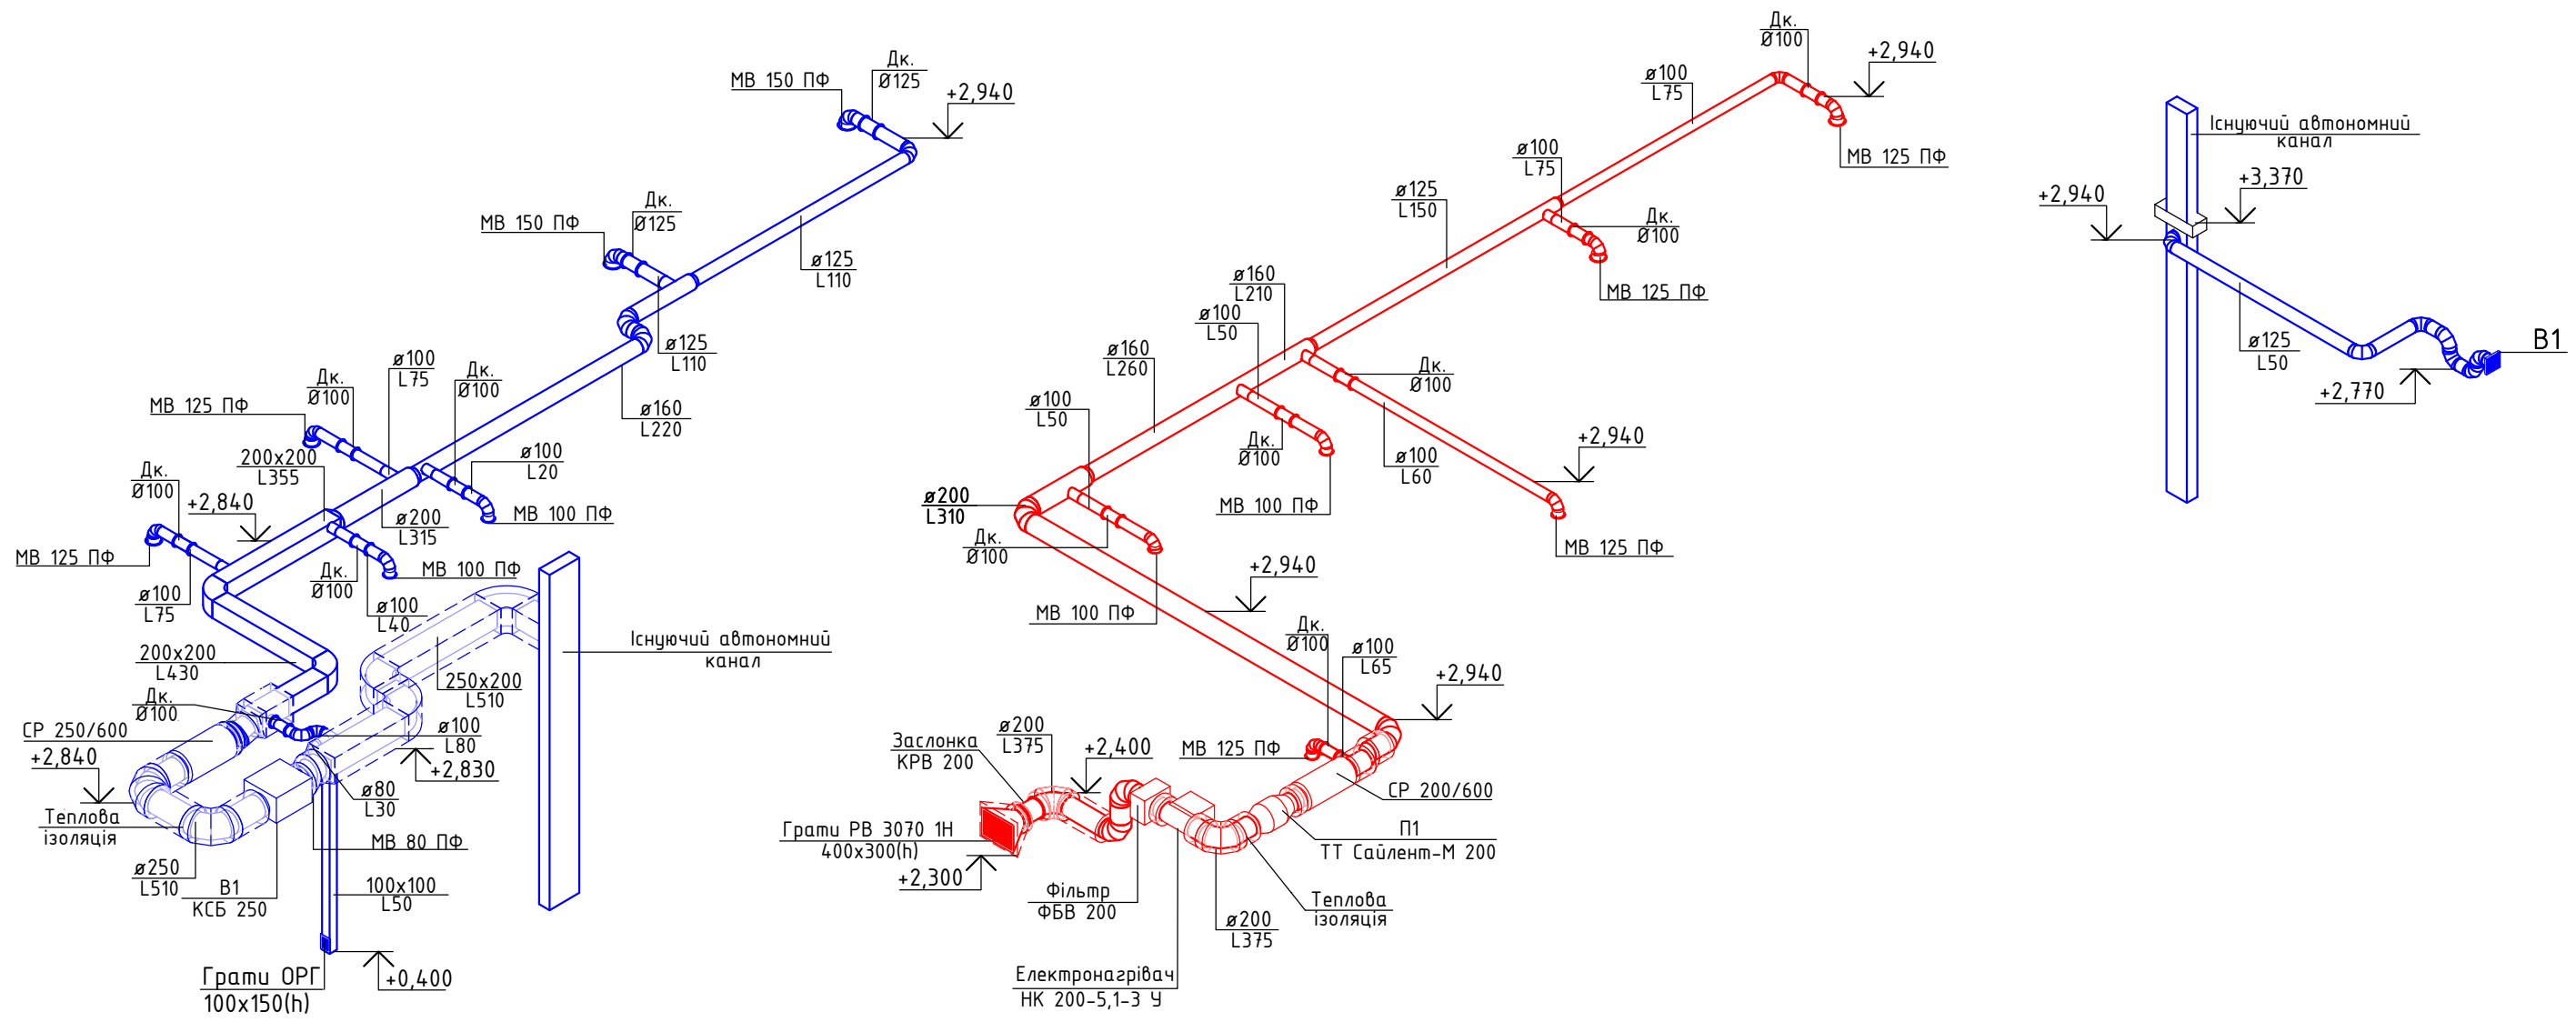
МВ 150 ПФ
Дк.
Ø125
+2,940
МВ 150 ПФ
Дк.
Ø125
ø125
L110
ø125
L110
ø160
L220
МВ 125 ПФ
Дк.
Ø100
ø100
L75
Дк.
Ø100
ø100
L20
МВ 100 ПФ
200x200
L355
ø200
L315
Дк.
Ø100
+2,840
МВ 125 ПФ
ø100
L75
Дк.
Ø100
МВ 100 ПФ
ø100
L40
200x200
L430
Дк.
Ø100
СР 250/600
+2,840
Теплова ізоляція
ø250
L510
В1
КСБ 250
250x200
L510
ø100
L80
+2,830
ø80
L30
МВ 80 ПФ
100x100
L50
Грати ОРГ
100x150(h)
+0,400
Існуючий автономний канал
Дк.
Ø100
+2,940
ø100
L75
МВ 125 ПФ
ø100
L75
ø125
L150
Дк.
Ø100
МВ 125 ПФ
ø160
L210
ø100
L50
ø160
L260
Дк.
Ø100
ø100
L50
Дк.
Ø100
МВ 100 ПФ
ø100
L60
+2,940
МВ 125 ПФ
ø200
L310
Дк.
Ø100
МВ 100 ПФ
+2,940
Дк.
Ø100
ø100
L65
+2,940
Заслонка
КРВ 200
ø200
L375
+2,400
МВ 125 ПФ
СР 200/600
П1
ТТ Сайлент-М 200
Грати РВ 3070 1Н
400x300(h)
+2,300
Фільтр
ФБВ 200
ø200
L375
Теплова ізоляція
Електронагрівач
НК 200-5,1-3 У
Існуючий автономний канал
+2,940
+3,370
ø125
L50
+2,770
В1